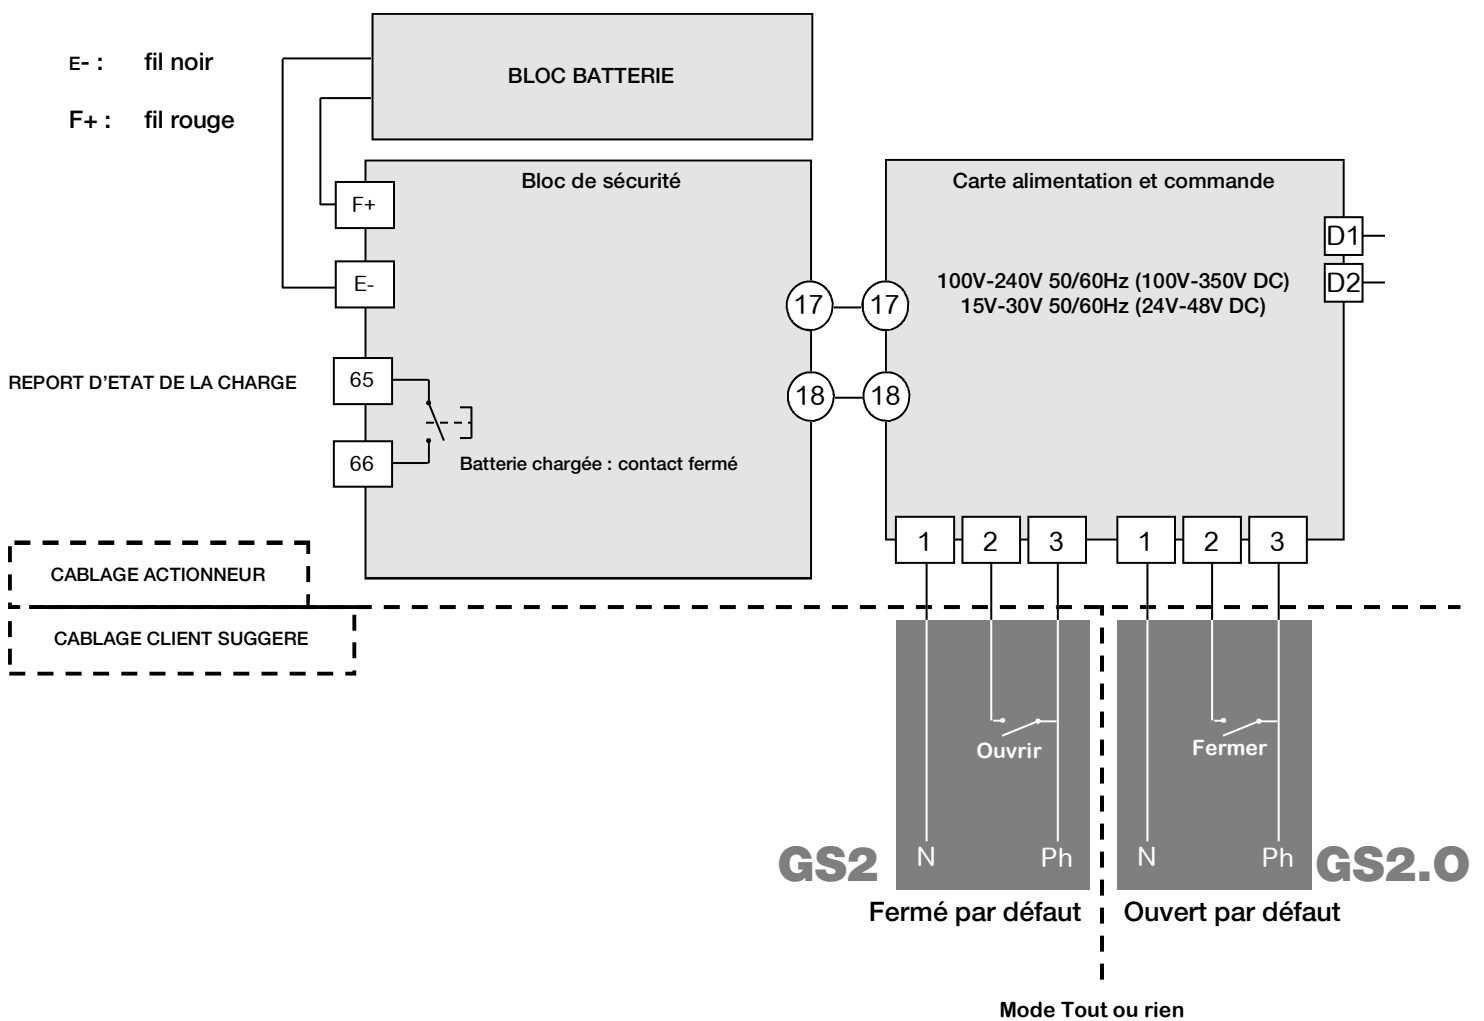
E- : fil noir

F+ : fil rouge

BLOC BATTERIE

Bloc de sécurité

F+

E-

REPORT D'ETAT DE LA CHARGE

65

66

Batterie chargée : contact fermé

17

18

Carte alimentation et commande

17

18

100V-240V 50/60Hz (100V-350V DC)
15V-30V 50/60Hz (24V-48V DC)

D1

D2

1 2 3 1 2 3

CABLAGE ACTIONNEUR

CABLAGE CLIENT SUGGERE

Ouvrir

Fermer

GS2

N

Ph

N

Ph

GS2.O

Fermé par défaut

Ouvert par défaut

Mode Tout ou rien